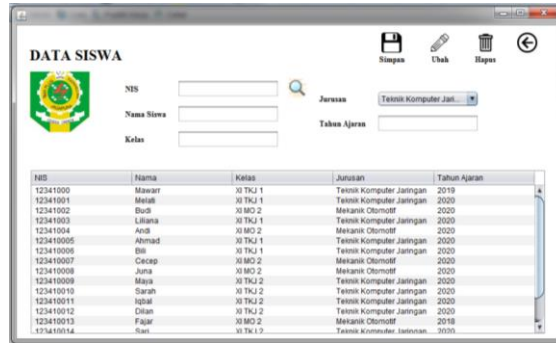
DATA SISWA

Simpan Ubah Hapus

NIS

Nama Siswa

Kelas

Jurusan Teknik Komputer Jari...

Tahun Ajaran

| NIS | Nama | Kelas | Jurusan | Tahun Ajaran |
|---|---|---|---|---|
| 12341000 | Mawarr | XI TKJ 1 | Teknik Komputer Jaringan | 2019 |
| 12341001 | Melati | XI TKJ 1 | Teknik Komputer Jaringan | 2020 |
| 12341002 | Budi | XI MO 2 | Mekanik Otomotif | 2020 |
| 12341003 | Liliana | XI TKJ 1 | Teknik Komputer Jaringan | 2020 |
| 12341004 | Andi | XI MO 2 | Mekanik Otomotif | 2020 |
| 123410005 | Ahmad | XI TKJ 1 | Teknik Komputer Jaringan | 2020 |
| 123410006 | Bili | XI TKJ 1 | Teknik Komputer Jaringan | 2020 |
| 123410007 | Cecep | XI MO 2 | Mekanik Otomotif | 2020 |
| 123410008 | Juna | XI MO 2 | Mekanik Otomotif | 2020 |
| 123410009 | Maya | XI TKJ 2 | Teknik Komputer Jaringan | 2020 |
| 123410010 | Sarah | XI TKJ 2 | Teknik Komputer Jaringan | 2020 |
| 123410011 | Iqbal | XI TKJ 2 | Teknik Komputer Jaringan | 2020 |
| 123410012 | Dilan | XI TKJ 2 | Teknik Komputer Jaringan | 2020 |
| 123410013 | Fajar | XI MO 2 | Mekanik Otomotif | 2018 |
| 123410014 | Sari | XI TKJ 2 | Teknik Komputer Jaringan | 2020 |